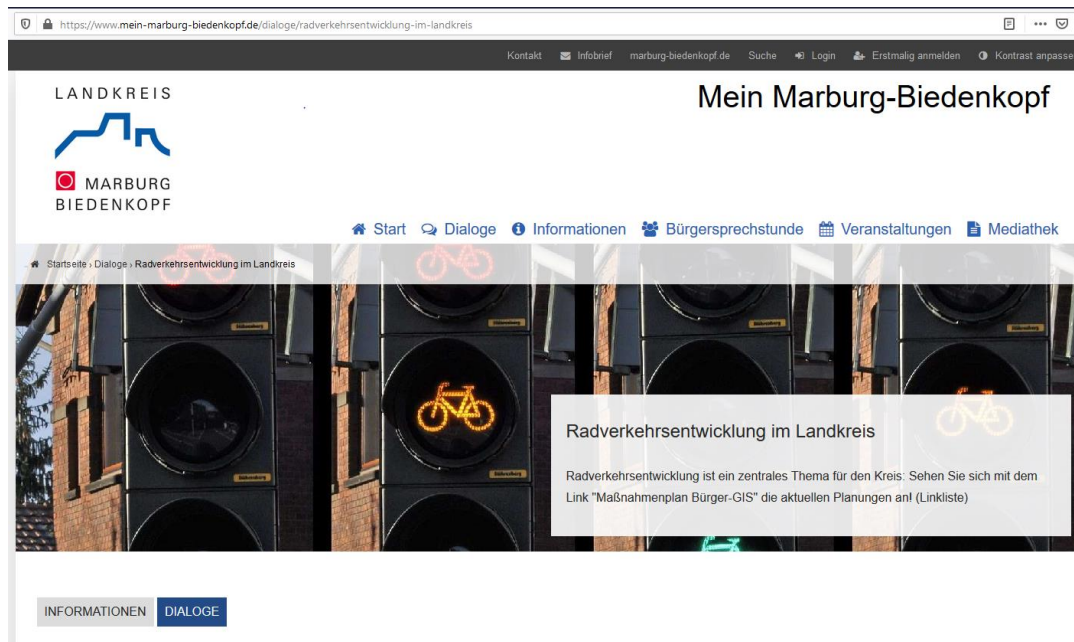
https://www.mein-marburg-biedenkopf.de/dialoge/radverkehrsentwicklung-im-landkreis

Kontakt Infobrief marburg-biedenkopf.de Suche Login Erstmalig anmelden Kontrast anpasse

LANDKREIS
MARBURG
BIEDENKOPF

Mein Marburg-Biedenkopf

Start Dialoge Informationen Bürgersprechstunde Veranstaltungen Mediathek

Startseite › Dialoge › Radverkehrsentwicklung im Landkreis

Radverkehrsentwicklung im Landkreis

Radverkehrsentwicklung ist ein zentrales Thema für den Kreis: Sehen Sie sich mit dem Link "Maßnahmenplan Bürger-GIS" die aktuellen Planungen an! (Linkliste)

INFORMATIONEN DIALOGE